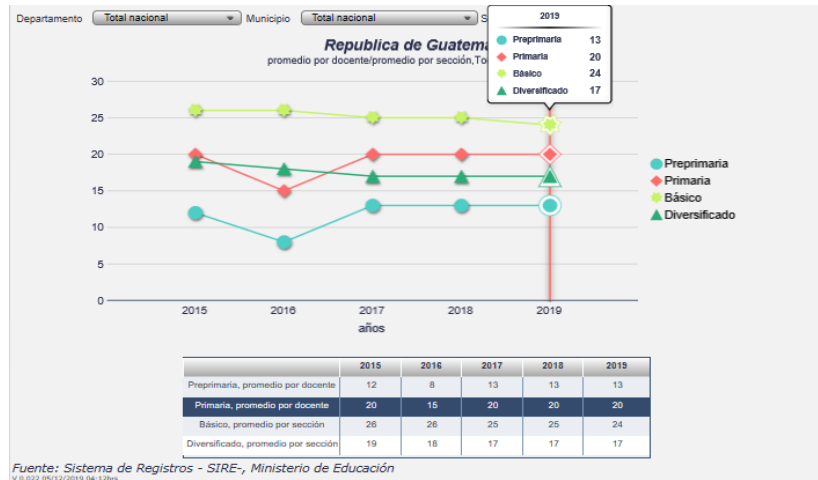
Departamento Total nacional Municipio Total nacional S

Republica de Guatema

promedio por docente/promedio por sección,To

2019

| | |
|---|---|
| Preprimaria | 13 |
| Primaria | 20 |
| Básico | 24 |
| Diversificado | 17 |

30
25
20
15
10
5
0

2015 2016 2017 2018 2019

años

Preprimaria
Primaria
Básico
Diversificado

| | 2015 | 2016 | 2017 | 2018 | 2019 |
|---|---|---|---|---|---|
| Preprimaria, promedio por docente | 12 | 8 | 13 | 13 | 13 |
| Primaria, promedio por docente | 20 | 15 | 20 | 20 | 20 |
| Básico, promedio por sección | 26 | 26 | 25 | 25 | 24 |
| Diversificado, promedio por sección | 19 | 18 | 17 | 17 | 17 |

Fuente: Sistema de Registros - SIRE-, Ministerio de Educación
V 0.022 05/12/2019 04:12hrs